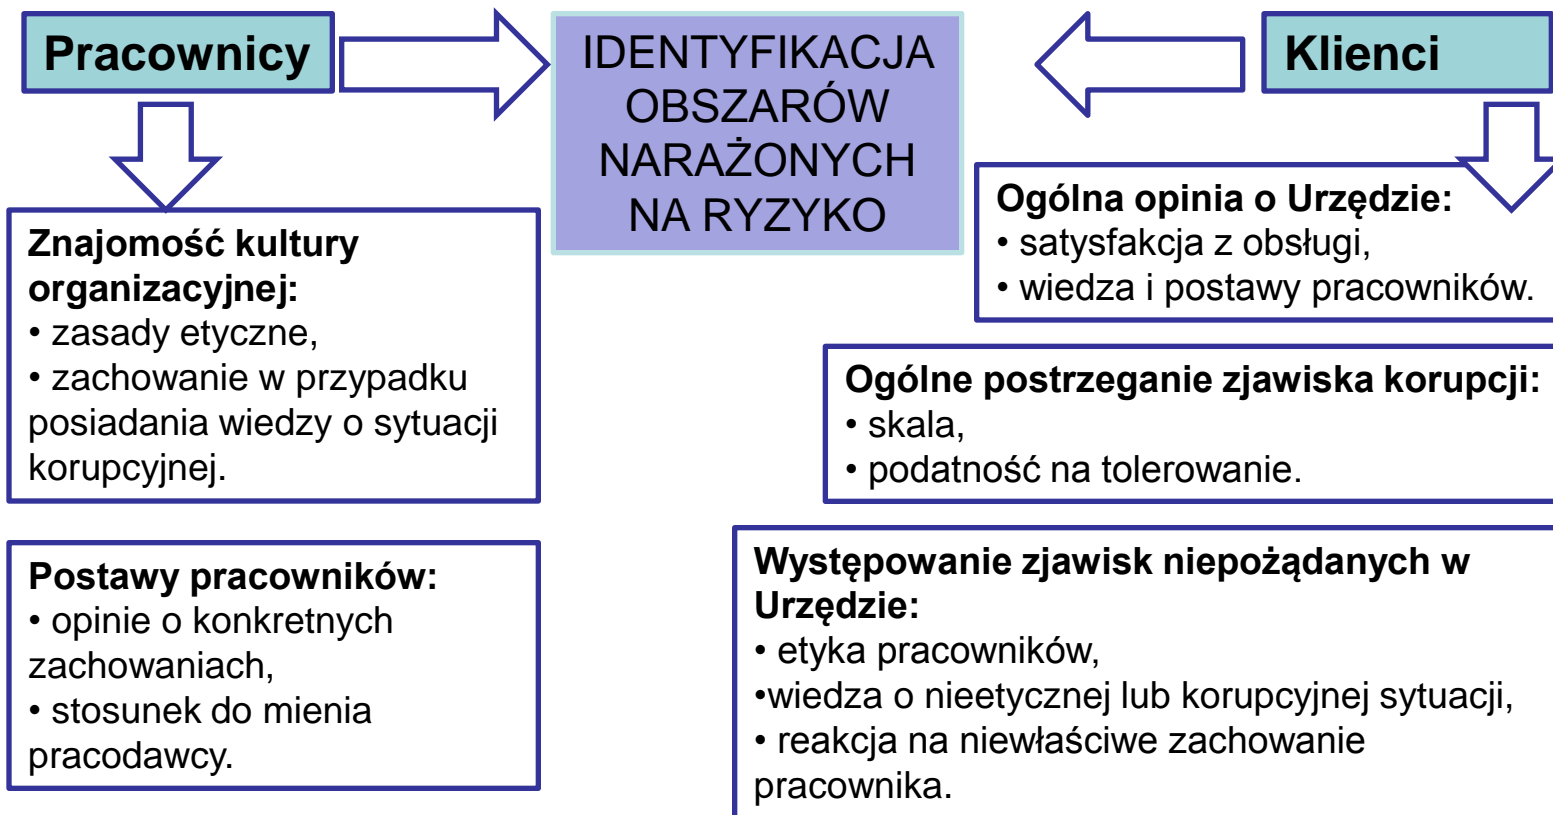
Pracownicy

IDENTYFIKACJA OBSZARÓW NARAŻONYCH NA RYZYKO

Klienci

Znajomość kultury organizacyjnej:
• zasady etyczne,
• zachowanie w przypadku posiadania wiedzy o sytuacji korupcyjnej.

Postawy pracowników:
• opinie o konkretnych zachowaniach,
• stosunek do mienia pracodawcy.

Ogólna opinia o Urzędzie:
• satysfakcja z obsługi,
• wiedza i postawy pracowników.

Ogólne postrzeganie zjawiska korupcji:
• skala,
• podatność na tolerowanie.

Występowanie zjawisk niepożądanych w Urzędzie:
• etyka pracowników,
•wiedza o nieetycznej lub korupcyjnej sytuacji,
• reakcja na niewłaściwe zachowanie pracownika.